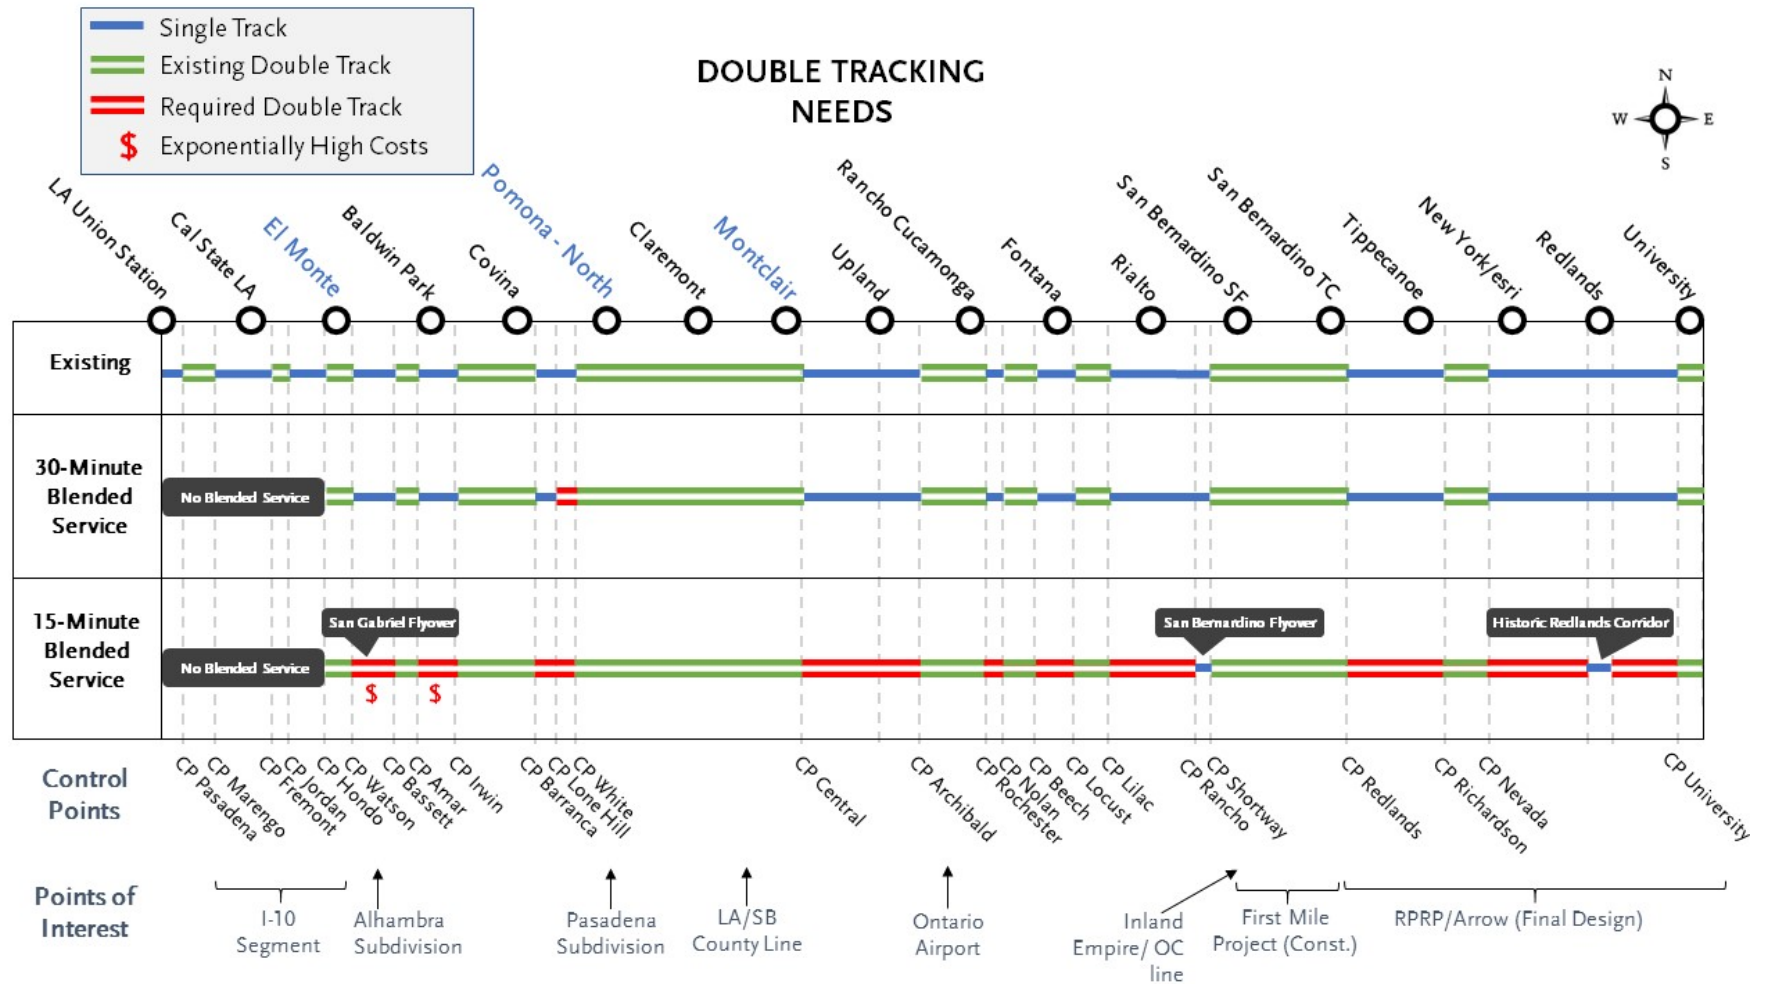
Single Track
Existing Double Track
Required Double Track
$ Exponentially High Costs

DOUBLE TRACKING NEEDS

N
W
E
S

LA Union Station
Cal State LA
El Monte
Baldwin Park
Covina
Pomona - North
Claremont
Montclair
Upland
Rancho Cucamonga
Fontana
Rialto
San Bernardino SF
San Bernardino TC
Tippecanoe
New York/esri
Redlands
University

Existing

30-Minute Blended Service
No Blended Service

15-Minute Blended Service
No Blended Service
San Gabriel Flyover
$
$
San Bernardino Flyover
Historic Redlands Corridor

Control Points
CP Pasadena
CP Marengo
CP Fremont
CP Jordan
CP Hondo
CP Watson
CP Bassett
CP Amar
CP Irwin
CP Barranca
CP Lone Hill
CP White
CP Central
CP Archibald
CP Rochester
CP Nolan
CP Beech
CP Locust
CP Lilac
CP Rancho
CP Shortway
CP Redlands
CP Richardson
CP Nevada
CP University

Points of Interest
I-10 Segment
Alhambra Subdivision
Pasadena Subdivision
LA/SB County Line
Ontario Airport
Inland Empire/ OC line
First Mile Project (Const.)
RPRP/Arrow (Final Design)